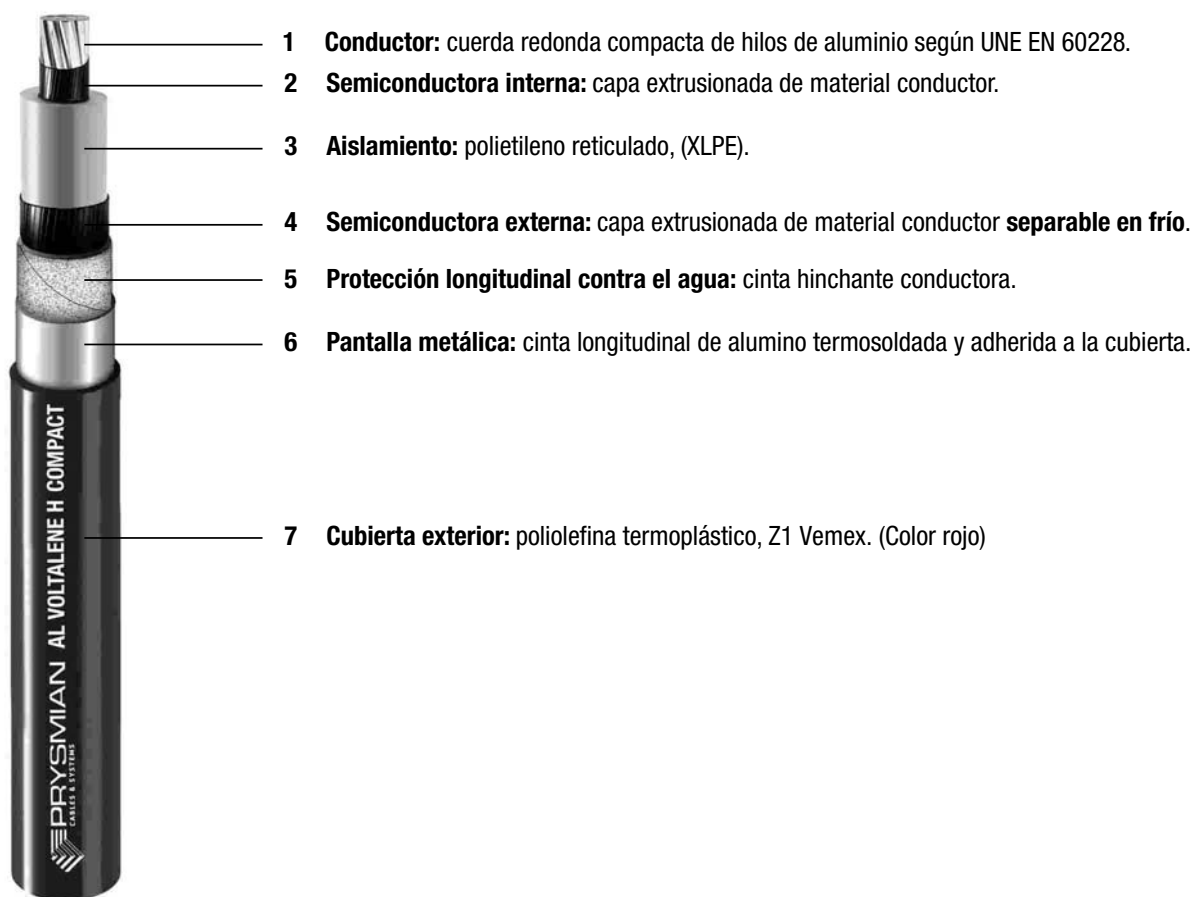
1 **Conductor:** cuerda redonda compacta de hilos de aluminio según UNE EN 60228.

2 **Semiconductora interna:** capa extrusionada de material conductor.

3 **Aislamiento:** polietileno reticulado, (XLPE).

4 **Semiconductora externa:** capa extrusionada de material conductor **separable en frío**.

5 **Protección longitudinal contra el agua:** cinta hinchante conductora.

6 **Pantalla metálica:** cinta longitudinal de alumino termosoldada y adherida a la cubierta.

7 **Cubierta exterior:** poliolefina termoplástico, Z1 Vemex. (Color rojo)

PRYSMIAN CABLES & SYSTEMS AL VOLTALENE H COMPACT